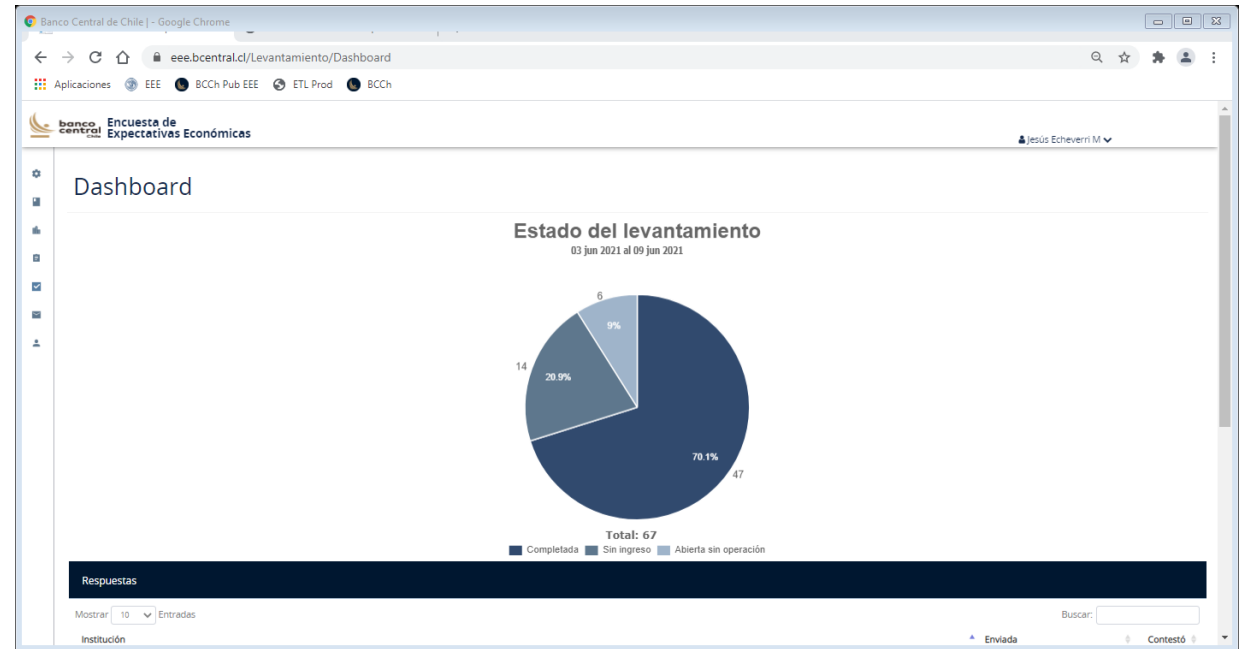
Banco Central de Chile | - Google Chrome

eee.bcentral.cl/Levantamiento/Dashboard

Aplicaciones EEE BCCh Pub EEE ETL Prod BCCh

banco central Chile Encuesta de Expectativas Económicas

Jesús Echeverri M

Dashboard

Estado del levantamiento
03 jun 2021 al 09 jun 2021

6
9%
14
20.9%
70.1%
47

Total: 67
Completada Sin ingreso Abierta sin operación

Respuestas

Mostrar 10 Entradas

Buscar:

Institución Enviada Contestó